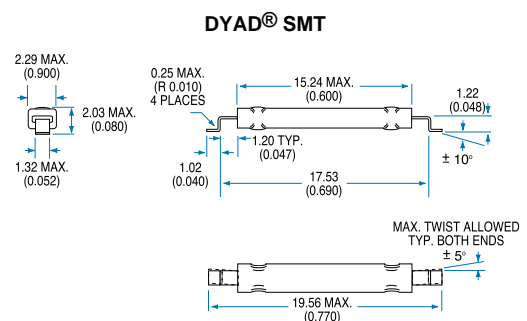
DYAD® SMT

2.29 MAX. (0.900)

2.03 MAX. (0.080)

1.32 MAX. (0.052)

0.25 MAX. (R 0.010) 4 PLACES

15.24 MAX. (0.600)

1.22 (0.048)

1.20 TYP. (0.047)

± 10°

1.02 (0.040)

17.53 (0.690)

MAX. TWIST ALLOWED TYP. BOTH ENDS

± 5°

19.56 MAX. (0.770)